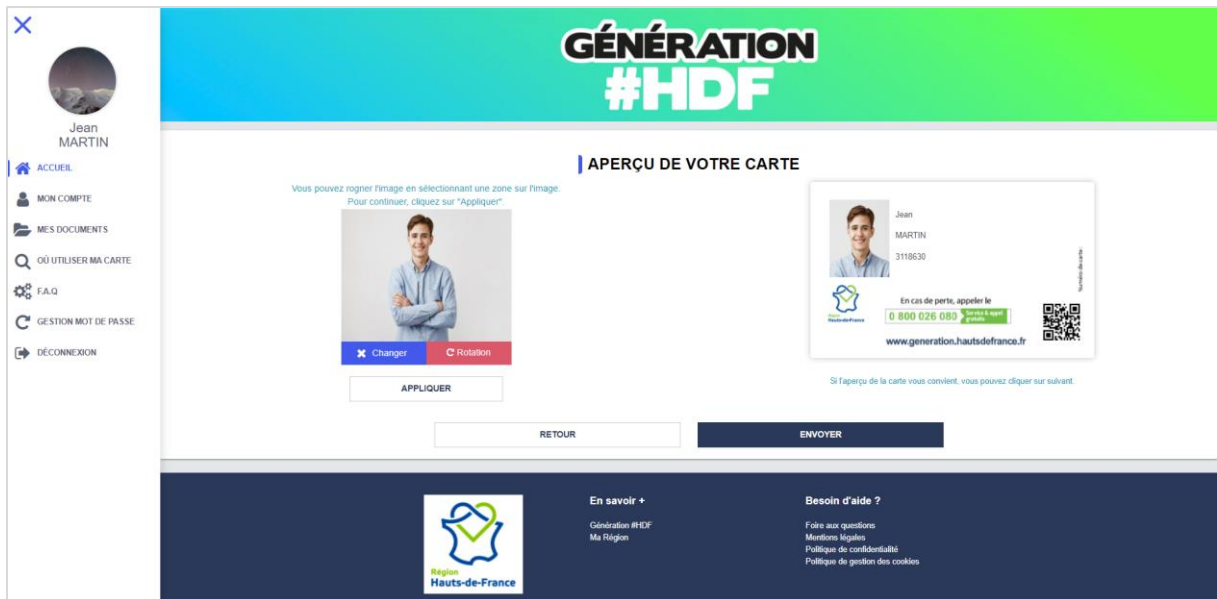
×

Jean
MARTIN

ACCUEIL
MON COMPTE
MES DOCUMENTS
OÙ UTILISER MA CARTE
F.A.Q
GESTION MOT DE PASSE
DÉCONNEXION

GÉNÉRATION
#HDF

APERÇU DE VOTRE CARTE

Vous pouvez rogner l'image en sélectionnant une zone sur l'image.
Pour continuer, cliquez sur "Appliquer".

Changer
Rotation

APPLIQUER

Jean
MARTIN
3118630
Numéro de carte

Région Hauts-de-France

En cas de perte, appeler le
0 800 026 080 Service & appel gratuits

www.generation.hautsdefrance.fr

Si l'aperçu de la carte vous convient, vous pouvez cliquer sur suivant.

RETOUR
ENVOYER

Région
Hauts-de-France

En savoir +
Génération #HDF
Ma Région

Besoin d'aide ?
Foire aux questions
Mentions légales
Politique de confidentialité
Politique de gestion des cookies